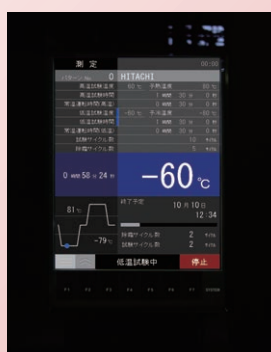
測 定

パターン No. 0 HITACHI

高温試験温度 60 ℃ 予熱温度 60 ℃

高温試験時間

常温復帰時間(高温)

低温試験温度 -60 ℃ 予冷温度 -60 ℃

低温試験時間

常温復帰時間(低温)

試験サイクル数

除霜サイクル数

0 day 58 h 24 m

-60 ℃

終了予定 10 月 10 日 12 : 34

81 ℃

-79 ℃

除霜サイクル数 2

試験サイクル数 2

低温試験中

停止